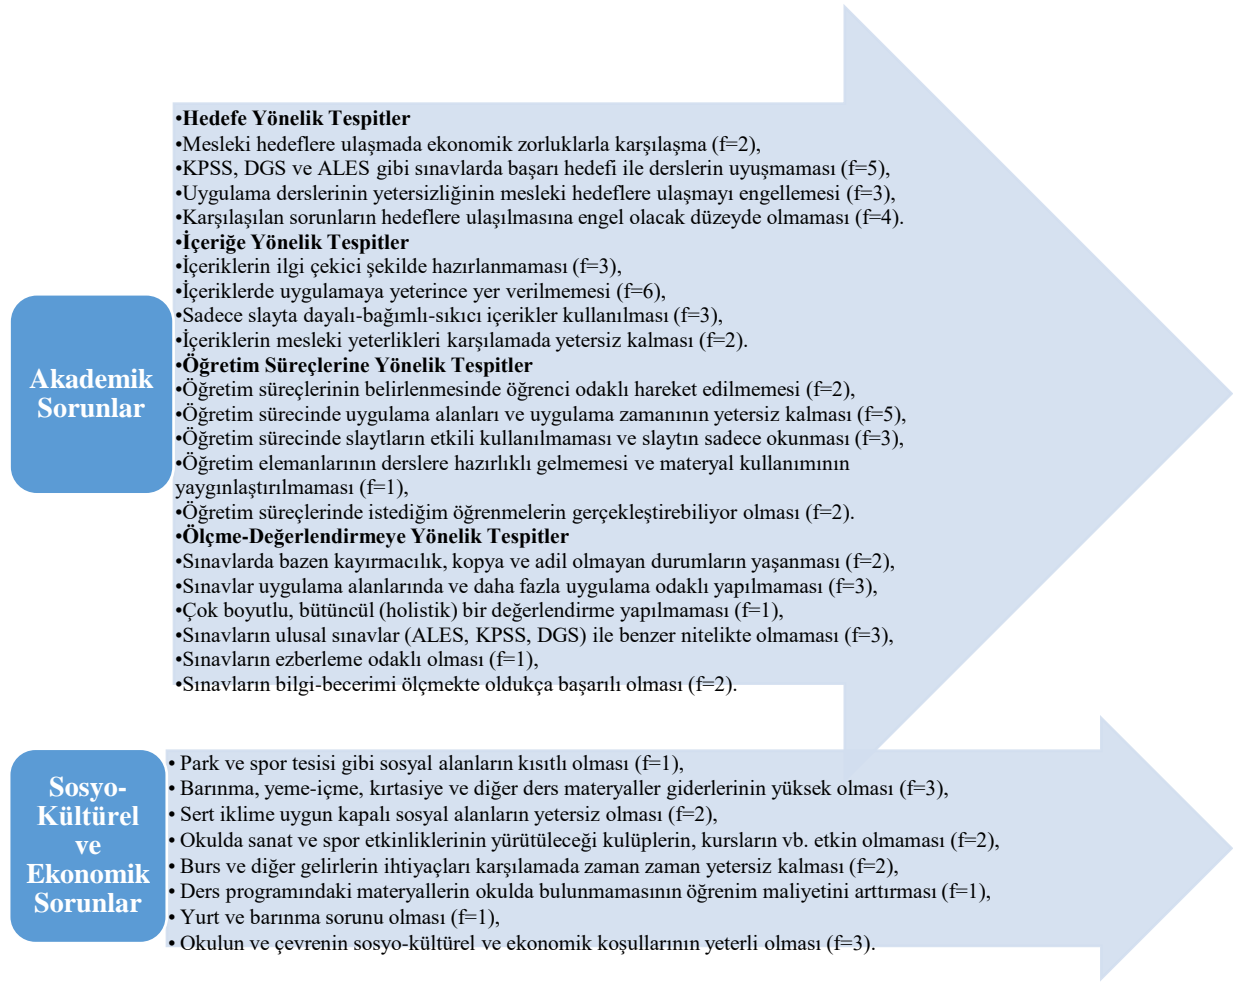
Akademik Sorunlar

•Hedefe Yönelik Tespitler
•Mesleki hedeflere ulaşmada ekonomik zorluklarla karşılaşma (f=2),
•KPSS, DGS ve ALES gibi sınavlarda başarı hedefi ile derslerin uyuşmaması (f=5),
•Uygulama derslerinin yetersizliğinin mesleki hedeflere ulaşmayı engellemesi (f=3),
•Karşılaşılan sorunların hedeflere ulaşılmasına engel olacak düzeyde olmaması (f=4).
•İçeriğe Yönelik Tespitler
•İçeriklerin ilgi çekici şekilde hazırlanmaması (f=3),
•İçeriklerde uygulamaya yeterince yer verilmemesi (f=6),
•Sadece slayta dayalı-bağımlı-sıkıcı içerikler kullanılması (f=3),
•İçeriklerin mesleki yeterlikleri karşılamada yetersiz kalması (f=2).
•Öğretim Süreçlerine Yönelik Tespitler
•Öğretim süreçlerinin belirlenmesinde öğrenci odaklı hareket edilmemesi (f=2),
•Öğretim sürecinde uygulama alanları ve uygulama zamanının yetersiz kalması (f=5),
•Öğretim sürecinde slaytların etkili kullanılmaması ve slaytın sadece okunması (f=3),
•Öğretim elemanlarının derslere hazırlıklı gelmemesi ve materyal kullanımının yaygınlaştırılmaması (f=1),
•Öğretim süreçlerinde istediğim öğrenmelerin gerçekleştirebiliyor olması (f=2).
•Ölçme-Değerlendirmeye Yönelik Tespitler
•Sınavlarda bazen kayırmacılık, kopya ve adil olmayan durumların yaşanması (f=2),
•Sınavlar uygulama alanlarında ve daha fazla uygulama odaklı yapılmaması (f=3),
•Çok boyutlu, bütüncül (holistik) bir değerlendirme yapılmaması (f=1),
•Sınavların ulusal sınavlar (ALES, KPSS, DGS) ile benzer nitelikte olmaması (f=3),
•Sınavların ezberleme odaklı olması (f=1),
•Sınavların bilgi-becerimi ölçmekte oldukça başarılı olması (f=2).

Sosyo-Kültürel ve Ekonomik Sorunlar

• Park ve spor tesisi gibi sosyal alanların kısıtlı olması (f=1),
• Barınma, yeme-içme, kırtasiye ve diğer ders materyaller giderlerinin yüksek olması (f=3),
• Sert iklime uygun kapalı sosyal alanların yetersiz olması (f=2),
• Okulda sanat ve spor etkinliklerinin yürütüleceği kulüplerin, kursların vb. etkin olmaması (f=2),
• Burs ve diğer gelirlerin ihtiyaçları karşılamada zaman zaman yetersiz kalması (f=2),
• Ders programındaki materyallerin okulda bulunmamasının öğrenim maliyetini arttırması (f=1),
• Yurt ve barınma sorunu olması (f=1),
• Okulun ve çevrenin sosyo-kültürel ve ekonomik koşullarının yeterli olması (f=3).